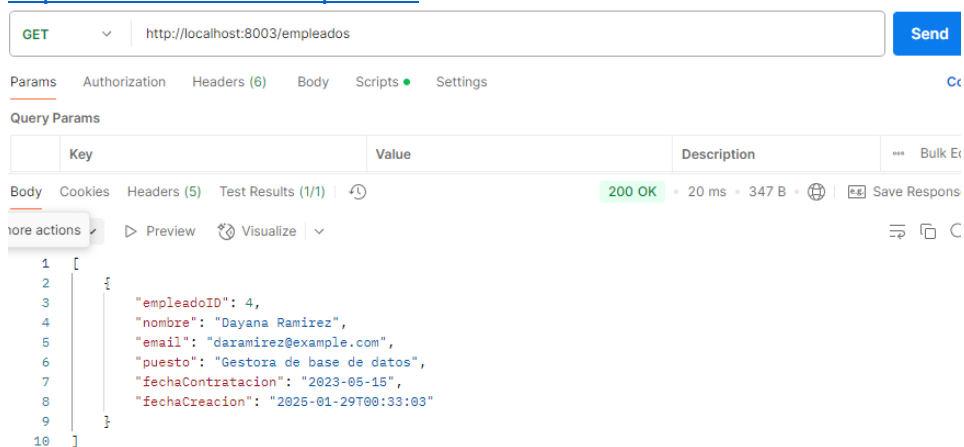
GET http://localhost:8003/empleados Send

Params Authorization Headers (6) Body Scripts ● Settings Co

Query Params

| Key | Value | Description | ••• Bulk Ed |
|---|---|---|---|

Body Cookies Headers (5) Test Results (1/1) 200 OK • 20 ms • 347 B Save Respons

ore actions Preview Visualize

1 [
2 {
3 "empleadoID": 4,
4 "nombre": "Dayana Ramirez",
5 "email": "daramirez@example.com",
6 "puesto": "Gestora de base de datos",
7 "fechaContratacion": "2023-05-15",
8 "fechaCreacion": "2025-01-29T00:33:03"
9 }
10 ]